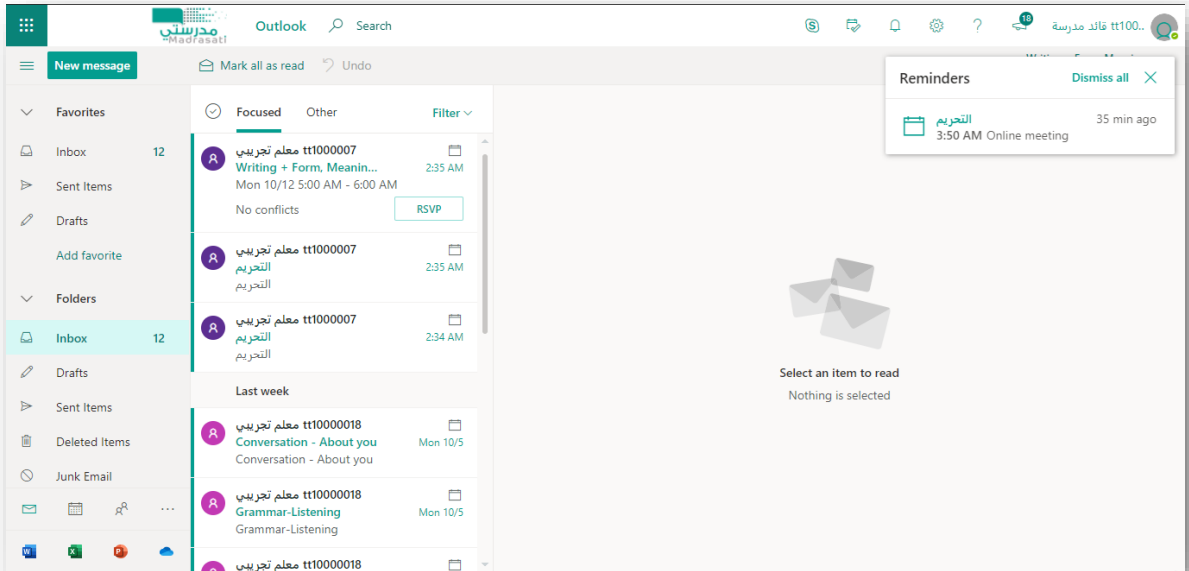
مدرستي Madrasati

Outlook

Search

18

tt100.. قائد مدرسة

New message

Mark all as read

Undo

Reminders

Dismiss all

التحريم

35 min ago

3:50 AM Online meeting

Favorites

Inbox 12

Sent Items

Drafts

Add favorite

Folders

Inbox 12

Drafts

Sent Items

Deleted Items

Junk Email

Focused

Other

Filter

tt1000007 معلم تجريبي
Writing + Form, Meanin...
2:35 AM
Mon 10/12 5:00 AM - 6:00 AM
No conflicts
RSVP

tt1000007 معلم تجريبي
التحريم
2:35 AM
التحريم

tt1000007 معلم تجريبي
التحريم
2:34 AM
التحريم

Last week

tt10000018 معلم تجريبي
Conversation - About you
Mon 10/5
Conversation - About you

tt10000018 معلم تجريبي
Grammar-Listening
Mon 10/5
Grammar-Listening

tt10000018 معلم تجريبي

Select an item to read

Nothing is selected